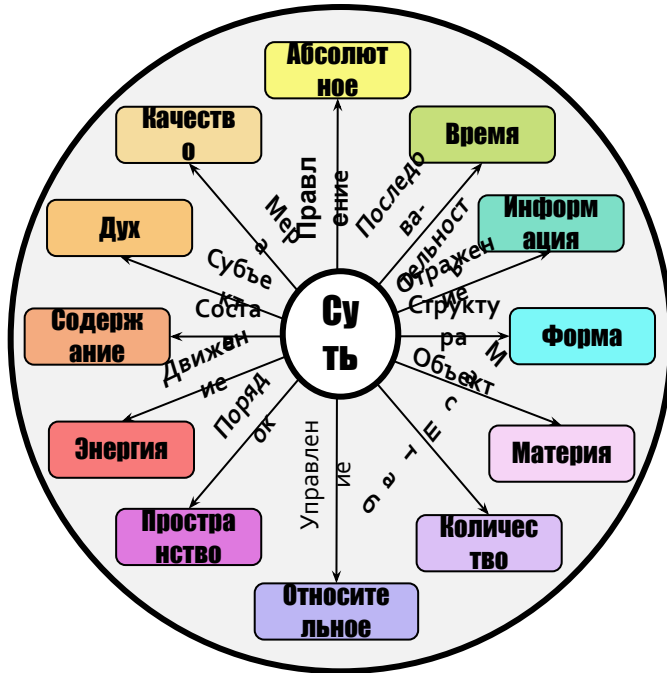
Абсолютное

Качество

Время

Дух

Информация

Содержание

Суть

Форма

Энергия

Материя

Пространство

Количество

Относительное

Правление

Мера

Последовательность

Субъект

Отражение

Состав

Структура

Движение

Объект

Место

Порядок

Управление

Мощь